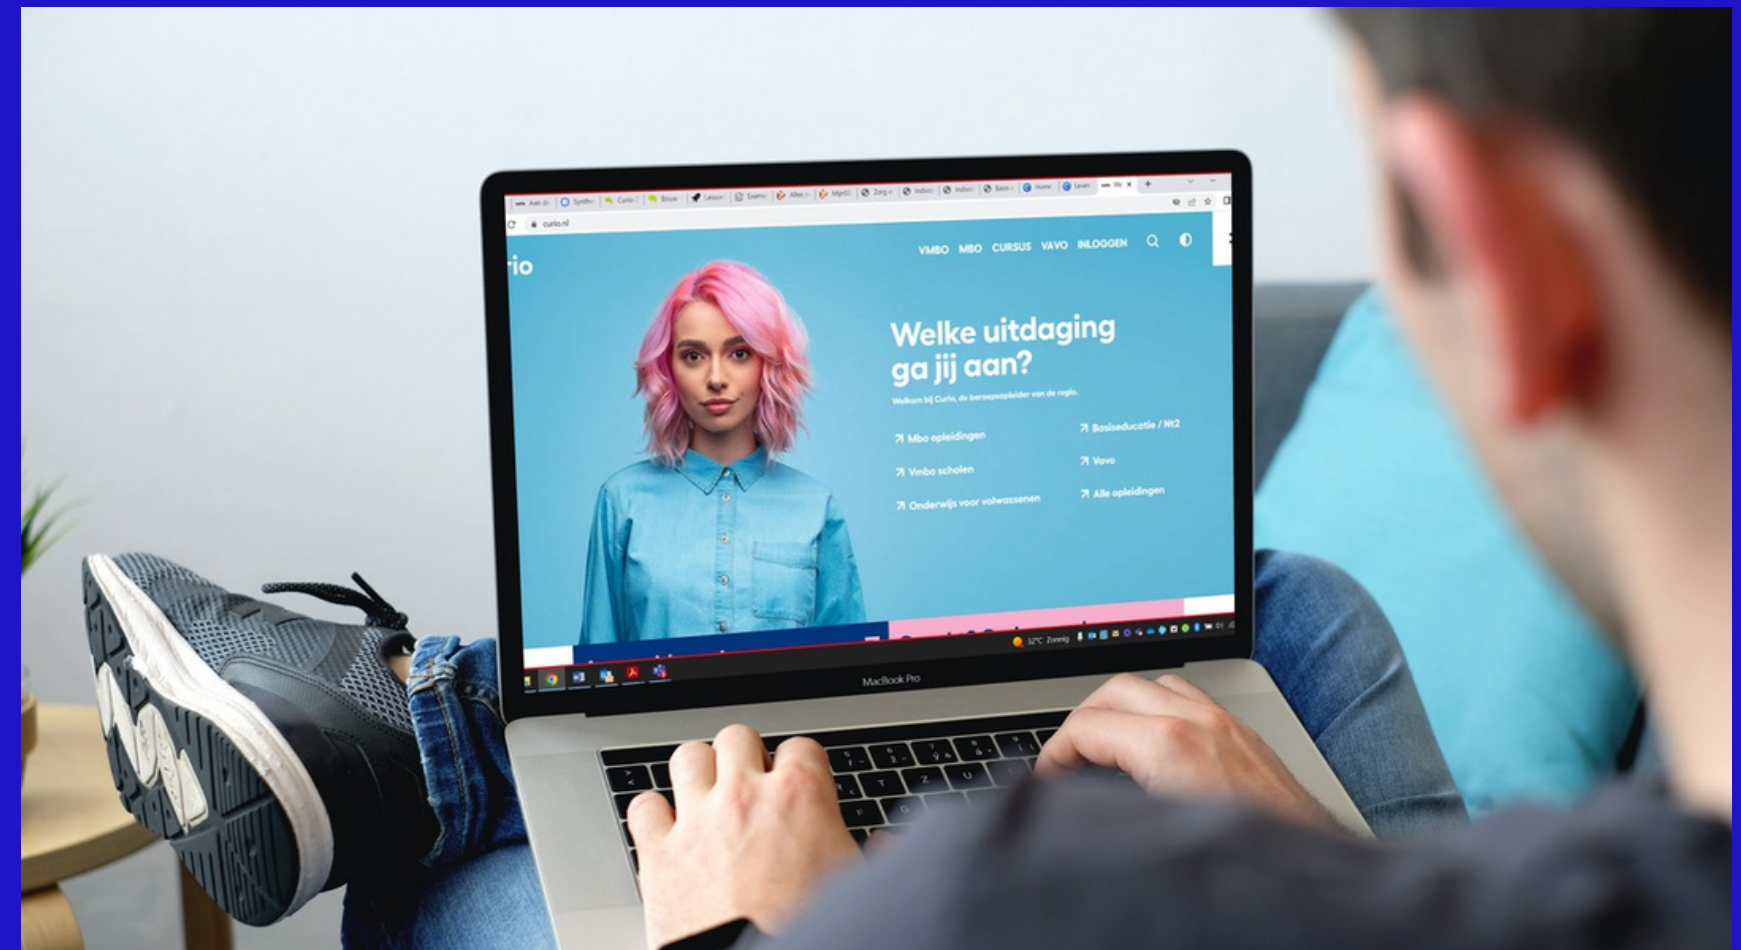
curio.nl

rio

VMBO MBO CURSUS VAVO INLOGGEN

Welke uitdaging ga jij aan?

Welkom bij Curio, de beroepsopleider van de regio.

↗ Mbo opleidingen

↗ Vmbo scholen

↗ Onderwijs voor volwassenen

↗ Basiseducatie / Nt2

↗ Vavo

↗ Alle opleidingen

32°C Zonnig

MacBook Pro